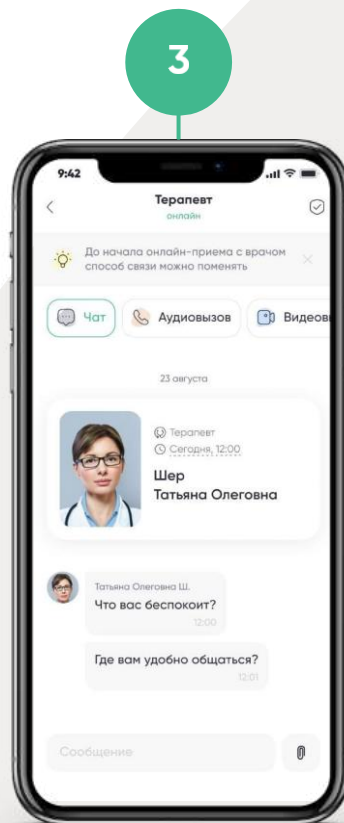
3

9:42

Терапевт
онлайн

До начала онлайн-приема с врачом способ связи можно поменять

Чат
Аудиовызов
Видеов

23 августа

Терапевт
Сегодня, 12:00
Шер
Татьяна Олеговна

Татьяна Олеговна Ш.
Что вас беспокоит?
12:00

Где вам удобно общаться?
12:01

Сообщение